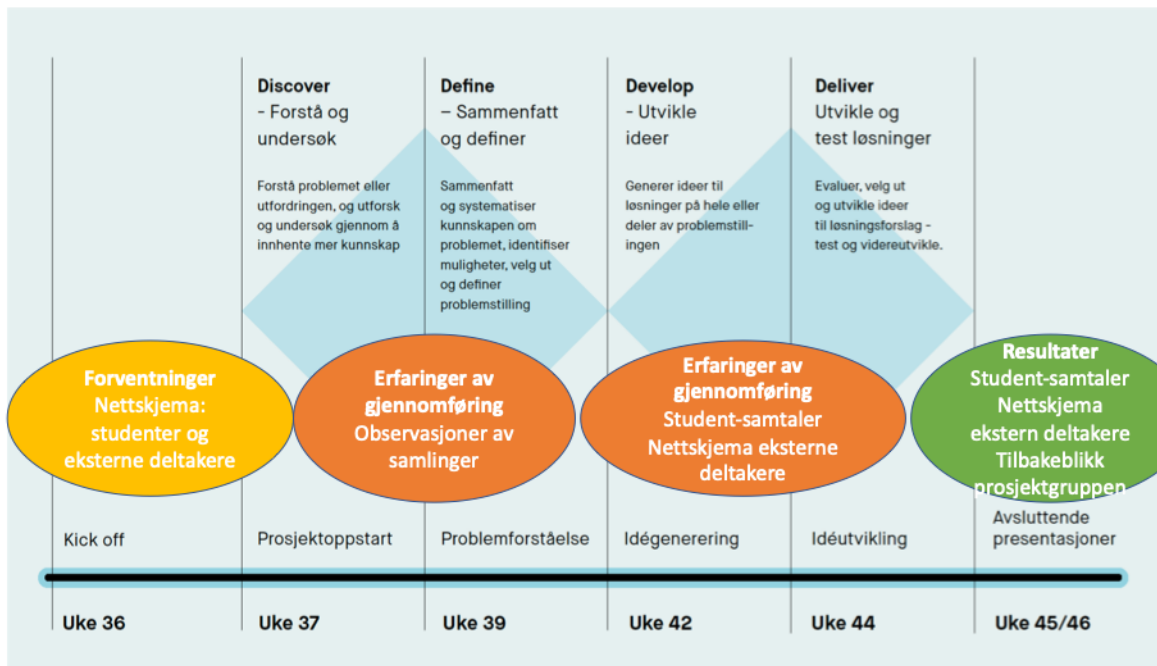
**Discover**
- Forstå og undersøk

Forstå problemet eller utfordringen, og utforsk og undersøk gjennom å innhente mer kunnskap

**Define**
– Sammenfatt og definer

Sammenfatt og systematiser kunnskapen om problemet, identifiser muligheter, velg ut og definer problemstilling

**Develop**
- Utvikle ideer

Generer ideer til løsninger på hele eller deler av problemstillingen

**Deliver**
Utvikle og test løsninger

Evaluer, velg ut og utvikle ideer til løsningsforslag - test og videreutvikle.

**Forventninger**
**Nettskjema: studenter og eksterne deltakere**

**Erfaringer av gjennomføring**
**Observasjoner av samlinger**

**Erfaringer av gjennomføring**
**Student-samtaler**
**Nettskjema eksterne deltakere**

**Resultater**
**Student-samtaler**
**Nettskjema ekstern deltakere**
**Tilbakeblikk prosjektgruppen**

Kick off

Prosjektoppstart

Problemforståelse

Idégenerering

Idéutvikling

Avsluttende presentasjoner

**Uke 36**

**Uke 37**

**Uke 39**

**Uke 42**

**Uke 44**

**Uke 45/46**